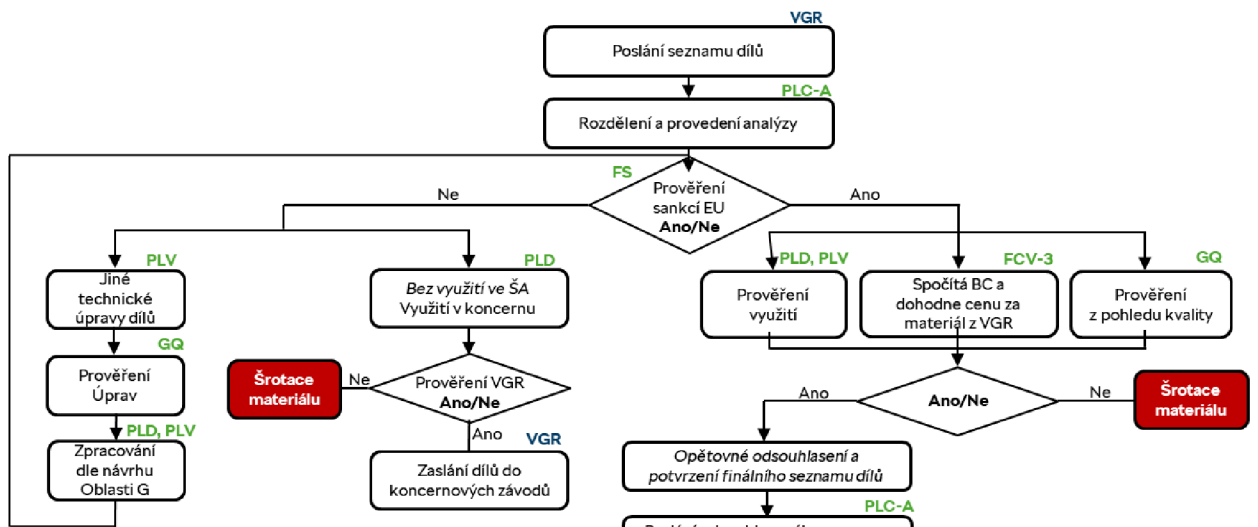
VGR
Poslání seznamu dílů

PLC-A
Rozdělení a provedení analýzy

FS
Prověření sankcí EU
Ano/Ne

Ne

Ano

PLV
Jiné technické úpravy dílů

GQ
Prověření Úprav

PLD, PLV
Zpracování dle návrhu Oblasti G

PLD
*Bez využití ve ŠA*
Využití v koncernu

Šrotace materiálu

Ne

Prověření VGR
Ano/Ne

Ano

VGR
Zaslání dílů do koncernových závodů

PLD, PLV
Prověření využití

FCV-3
Spočítá BC a dohodne cenu za materiál z VGR

GQ
Prověření z pohledu kvality

Ano

Ano/Ne

Ne

Šrotace materiálu

*Opětovné odsouhlasení a potvrzení finálního seznamu dílů*

PLC-A
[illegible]